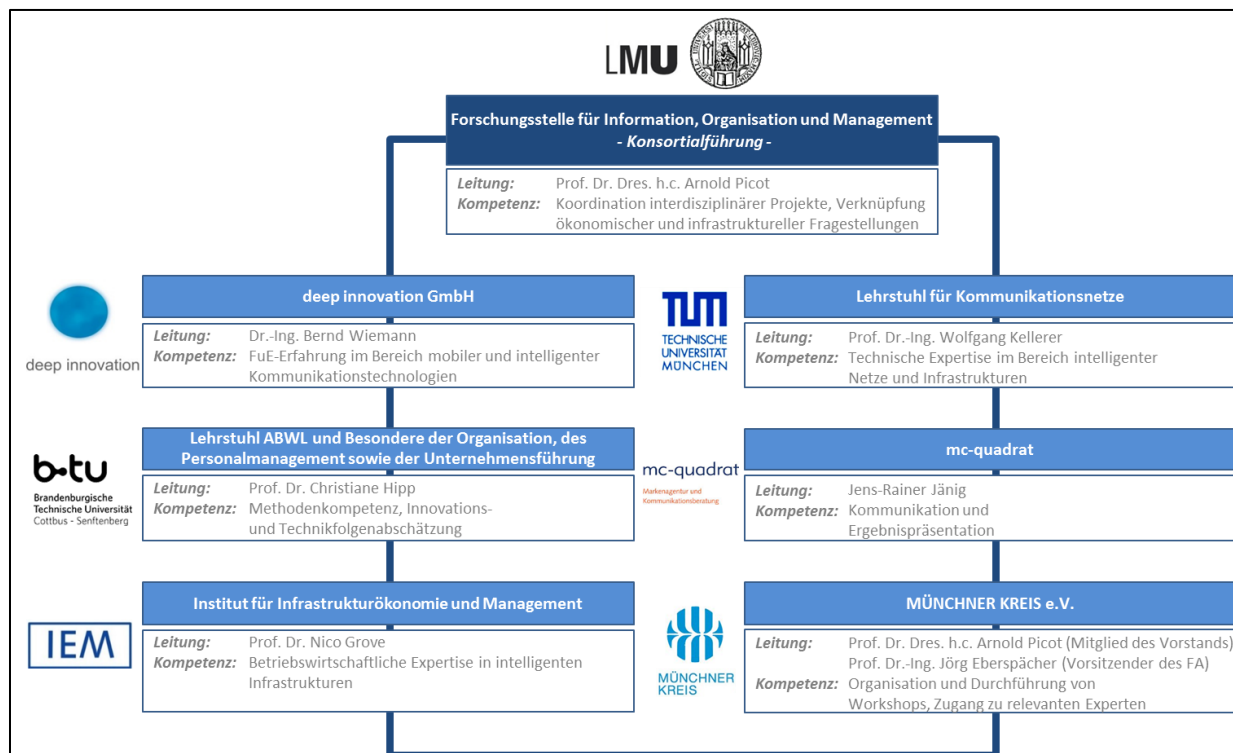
LMU

Forschungsstelle für Information, Organisation und Management
- Konsortialführung -

Leitung: Prof. Dr. Dres. h.c. Arnold Picot
Kompetenz: Koordination interdisziplinärer Projekte, Verknüpfung ökonomischer und infrastruktureller Fragestellungen

deep innovation

deep innovation GmbH

Leitung: Dr.-Ing. Bernd Wiemann
Kompetenz: FuE-Erfahrung im Bereich mobiler und intelligenter Kommunikationstechnologien

TUM
TECHNISCHE UNIVERSITÄT MÜNCHEN

Lehrstuhl für Kommunikationsnetze

Leitung: Prof. Dr.-Ing. Wolfgang Kellerer
Kompetenz: Technische Expertise im Bereich intelligenter Netze und Infrastrukturen

b-tu
Brandenburgische Technische Universität Cottbus - Senftenberg

Lehrstuhl ABWL und Besondere der Organisation, des Personalmanagement sowie der Unternehmensführung

Leitung: Prof. Dr. Christiane Hipp
Kompetenz: Methodenkompetenz, Innovations- und Technikfolgenabschätzung

mc-quadrat
Markenagentur und Kommunikationsberatung

mc-quadrat

Leitung: Jens-Rainer Jänig
Kompetenz: Kommunikation und Ergebnispräsentation

IEM

Institut für Infrastrukturökonomie und Management

Leitung: Prof. Dr. Nico Grove
Kompetenz: Betriebswirtschaftliche Expertise in intelligenten Infrastrukturen

MÜNCHNER KREIS

MÜNCHNER KREIS e.V.

Leitung: Prof. Dr. Dres. h.c. Arnold Picot (Mitglied des Vorstands)
Prof. Dr.-Ing. Jörg Eberspächer (Vorsitzender des FA)
Kompetenz: Organisation und Durchführung von Workshops, Zugang zu relevanten Experten